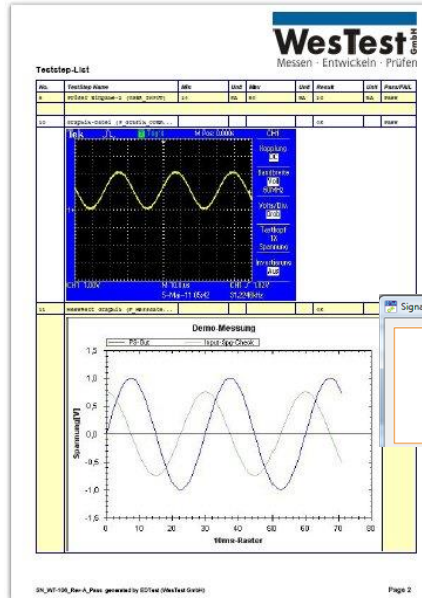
WesTest GmbH
Messen · Entwickeln · Prüfen

Teststep-List

| No. | TestStep Name | Min | Unit | Max | Unit | Result | Unit | Pass/FAIL |
|---|---|---|---|---|---|---|---|---|
| 9 | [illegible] | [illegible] | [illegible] | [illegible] | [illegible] | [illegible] | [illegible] | PASS |
| 10 | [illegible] | | | | | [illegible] | | PASS |
| 11 | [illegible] | | | | | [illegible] | | |

Tek Trig'd M Pos: 0,000s CH1
Kopplung DC
Bandbreite Voll 60MHz
Volts/Div. Grob
Tastkopf 1X Spannung
Invertierung Aus
CH1 1,00V M 10,0µs CH1 ∫ 1,02V
5-Mai-11 05:42 31,2246kHz

Signa

Demo-Messung
PS-Out
Input-Sps-Check
Spannung[V]
1,5
1,0
0,5
0,0
-0,5
-1,0
-1,5
0 10 20 30 40 50 60 70 80
10ms-Raster

SN_WT-100_Rev-A_Pass generated by EDTest (WesTest GmbH)
Page 2